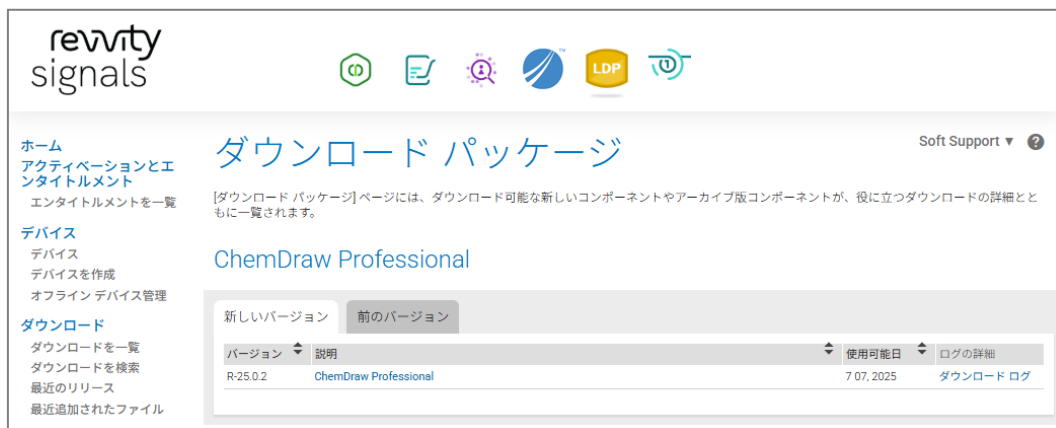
revvity signals

LDP

ホーム
アクティベーションとエンタイトルメント
エンタイトルメントを一覧
デバイス
デバイス
デバイスを作成
オフライン デバイス管理
ダウンロード
ダウンロードを一覧
ダウンロードを検索
最近のリリース
最近追加されたファイル

ダウンロード パッケージ

Soft Support ▼ ?

[ダウンロード パッケージ] ページには、ダウンロード可能な新しいコンポーネントやアーカイブ版コンポーネントが、役に立つダウンロードの詳細とともに一覧されます。

ChemDraw Professional

新しいバージョン | 前のバージョン

| バージョン | 説明 | 使用可能日 | ログの詳細 |
|---|---|---|---|
| R-25.0.2 | ChemDraw Professional | 7 07, 2025 | ダウンロード ログ |